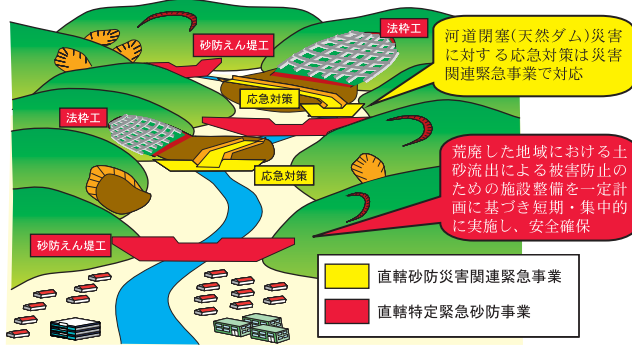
法枠工

砂防えん堤工

河道閉塞(天然ダム)災害に対する応急対策は災害関連緊急事業で対応

応急対策

法枠工

荒廃した地域における土砂流出による被害防止のための施設整備を一定計画に基づき短期・集中的に実施し、安全確保

応急対策

砂防えん堤工

直轄砂防災害関連緊急事業

直轄特定緊急砂防事業